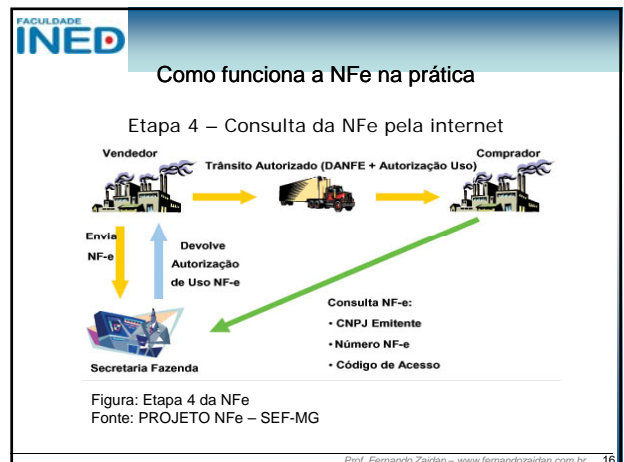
FACULDADE
INED

Como funciona a NFe na prática

Etapa 4 – Consulta da NFe pela internet

Vendedor

Trânsito Autorizado (DANFE + Autorização Uso)

Comprador

Envia NF-e

Devolve Autorização de Uso NF-e

Consulta NF-e:
• CNPJ Emitente
• Número NF-e
• Código de Acesso

Secretaria Fazenda

Figura: Etapa 4 da NFe
Fonte: PROJETO NFe – SEF-MG

Prof. Fernando Zaidan – www.fernandozaidan.com.br 16